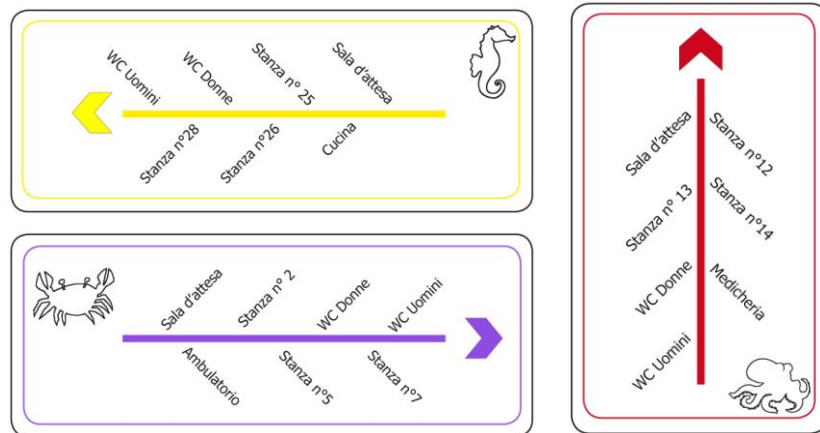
WC Uomini
WC Donne
Stanza n° 25
Sala d'attesa
Stanza n°28
Stanza n°26
Cucina

Sala d'attesa
Stanza n° 2
WC Donne
WC Uomini
Ambulatorio
Stanza n°5
Stanza n°7

Sala d'attesa
Stanza n° 13
WC Donne
WC Uomini
Stanza n°12
Stanza n°14
Medicheria